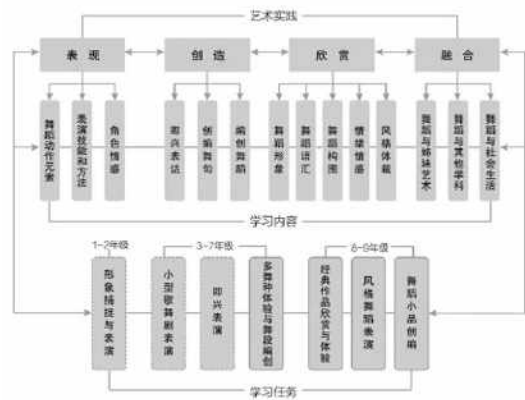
艺术实践

表现

创造

欣赏

融合

舞蹈动作元素

表演技能和方法

角色情感

即兴表达

创编舞句

编创舞蹈

舞蹈形象

舞蹈语汇

舞蹈构图

情绪情感

风格体裁

舞蹈与姊妹艺术

舞蹈与其他学科

舞蹈与社会生活

学习内容

1~2年级

3~7年级

8~9年级

形象捕捉与表演

小型歌舞剧表演

即兴表演

多舞种体验与舞段编创

经典作品欣赏与体验

风格舞蹈表演

舞蹈小品创编

学习任务